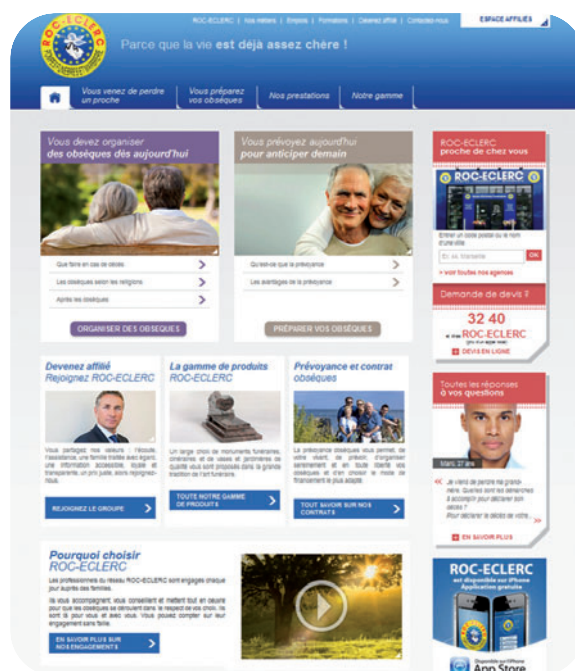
ROC-ECLERC

ROC-ECLERC | Nos métiers | Emplois | Formations | Devenez affilié | Contactez-nous

ESPACE AFFILIES

Parce que la vie est déjà assez chère !

Vous venez de perdre un proche | Vous préparez vos obsèques | Nos prestations | Notre gamme

Vous devez organiser des obsèques dès aujourd'hui

Que faire en cas de décès

Les obsèques selon les religions

Après les obsèques

ORGANISER DES OBSEQUES

Vous prévoyez aujourd'hui pour anticiper demain

Qu'est-ce que la prévoyance

Les avantages de la prévoyance

PRÉPARER VOS OBSÈQUES

ROC-ECLERC proche de chez vous

ROC-ECLERC

Entrer un code postal ou le nom d'une ville

Ex: ex. Marseille OK

+ voir toutes nos agences

Demande de devis ?

32 40

ROC-ECLERC

DEVIS EN LIGNE

Devenez affilié Rejoignez ROC-ECLERC

Vous partagez nos valeurs : l'écoute, l'assistance, une famille traitée avec égard, une information accessible, loyale et transparente, un prix juste, alors rejoignez-nous.

REJOIGNEZ LE GROUPE

La gamme de produits ROC-ECLERC

Un large choix de monuments funéraires, cinéraires et de vases et jardinières de qualité vous sont proposés dans la grande tradition de l'art funéraire.

TOUTE NOTRE GAMME DE PRODUITS

Prévoyance et contrat obsèques

La prévoyance obsèques vous permet de votre vivant, de prévoir, d'organiser sereinement et en toute liberté vos obsèques et d'en choisir le mode de financement le plus adapté.

TOUT SAVOIR SUR NOS CONTRATS

Toutes les réponses à vos questions

Marc, 27 ans

Je viens de perdre ma grand-mère. Quelles sont les démarches à accomplir pour déclarer son décès ?

Pour déclarer le décès de votre...

EN SAVOIR PLUS

Pourquoi choisir ROC-ECLERC

Les professionnels du réseau ROC-ECLERC sont engagés chaque jour auprès des familles.

Ils vous accompagnent, vous conseillent et mettent tout en œuvre pour que les obsèques se déroulent dans le respect de vos choix. Ils sont là pour vous et avec vous. Vous pouvez compter sur leur engagement sans faille.

EN SAVOIR PLUS SUR NOS ENGAGEMENTS

ROC-ECLERC est disponible sur iPhone Application gratuite

Disponible sur l'iPhone App Store